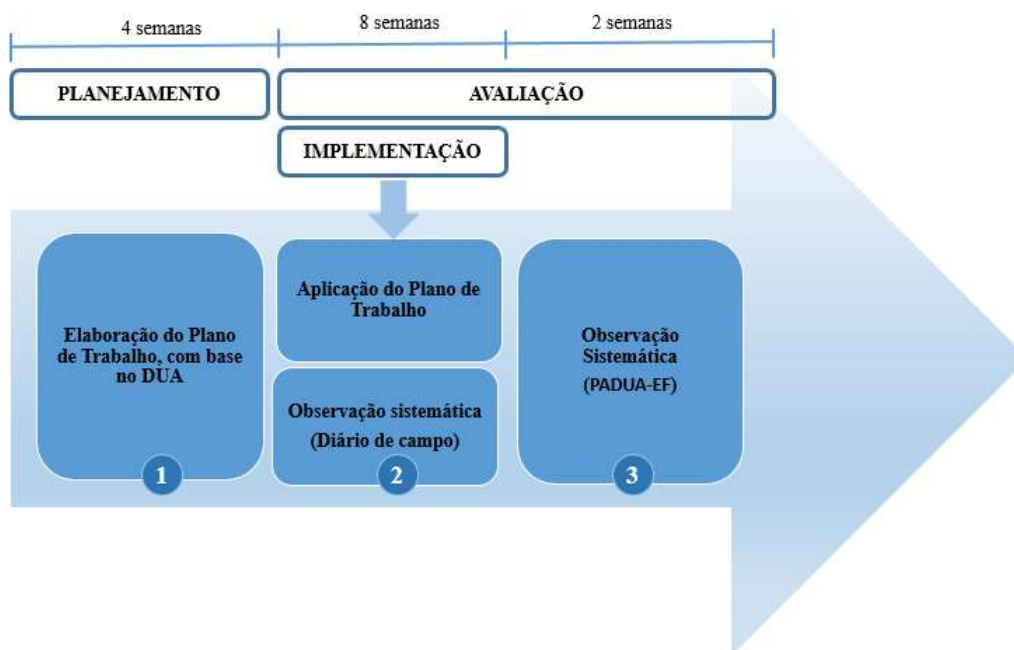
4 semanas

8 semanas

2 semanas

PLANEJAMENTO

AVALIAÇÃO

IMPLEMENTAÇÃO

Elaboração do Plano de Trabalho, com base no DUA

1

Aplicação do Plano de Trabalho

Observação sistemática

(Diário de campo)

2

Observação Sistemática

(PADUA-EF)

3